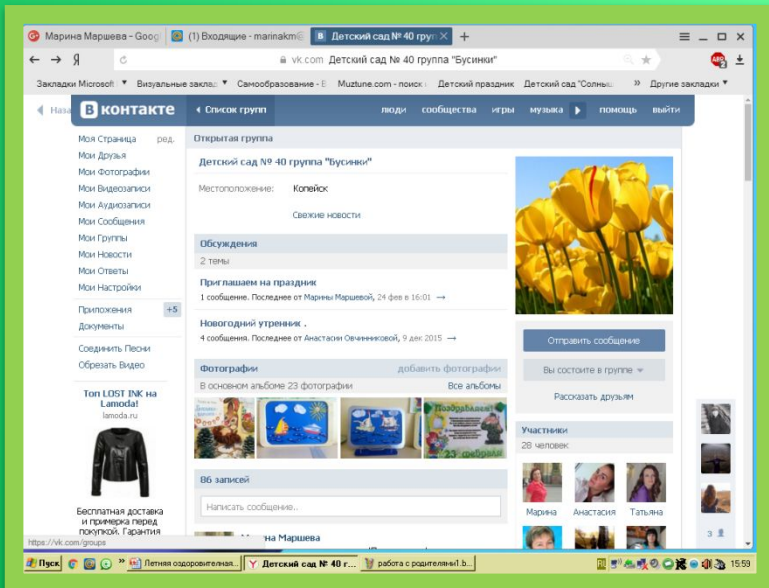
Марина Маршева - Goog | (1) Входящие - marinakm | Детский сад № 40 групп

vk.com Детский сад № 40 группа "Бусинки"

Закладки Microsoft | Визуальные заклад | Самообразование - | Muztune.com - поиск | Детский праздник | Детский сад "Солны | » | Другие закладки

Наза

ВКОНТАКТЕ | Список групп | люди | сообщества | игры | музыка | помощь | выйти

Моя Страница ред.
Мои Друзья
Мои Фотографии
Мои Видеозаписи
Мои Аудиозаписи
Мои Сообщения
Мои Группы
Мои Новости
Мои Ответы
Мои Настройки

Приложения +5
Документы

Соединить Песни
Обрезать Видео

Топ LOST INK на Lamoda!
lamoda.ru

Бесплатная доставка и примерка перед покупкой. Гарантия

Открытая группа

Детский сад № 40 группа "Бусинки"

Местоположение: Копейск

Свежие новости

Обсуждения
2 темы

Приглашаем на праздник
1 сообщение. Последнее от Марины Маршевой, 24 фев в 16:01

Новогодний утренник .
4 сообщения. Последнее от Анастасии Овчинниковой, 9 дек 2015

Фотографии добавить фотографии
В основном альбоме 23 фотографии Все альбомы

Поздравляем
23 февраля

86 записей

Написать сообщение...

Марина Маршева

Отправить сообщение

Вы состоите в группе

Рассказать друзьям

Участники
28 человек

Марина Анастасия Татьяна

3

https://vk.com/groups

Пуск | Летняя оздоровительная... | Детский сад № 40 г... | работа с родителями1.b...

15:59